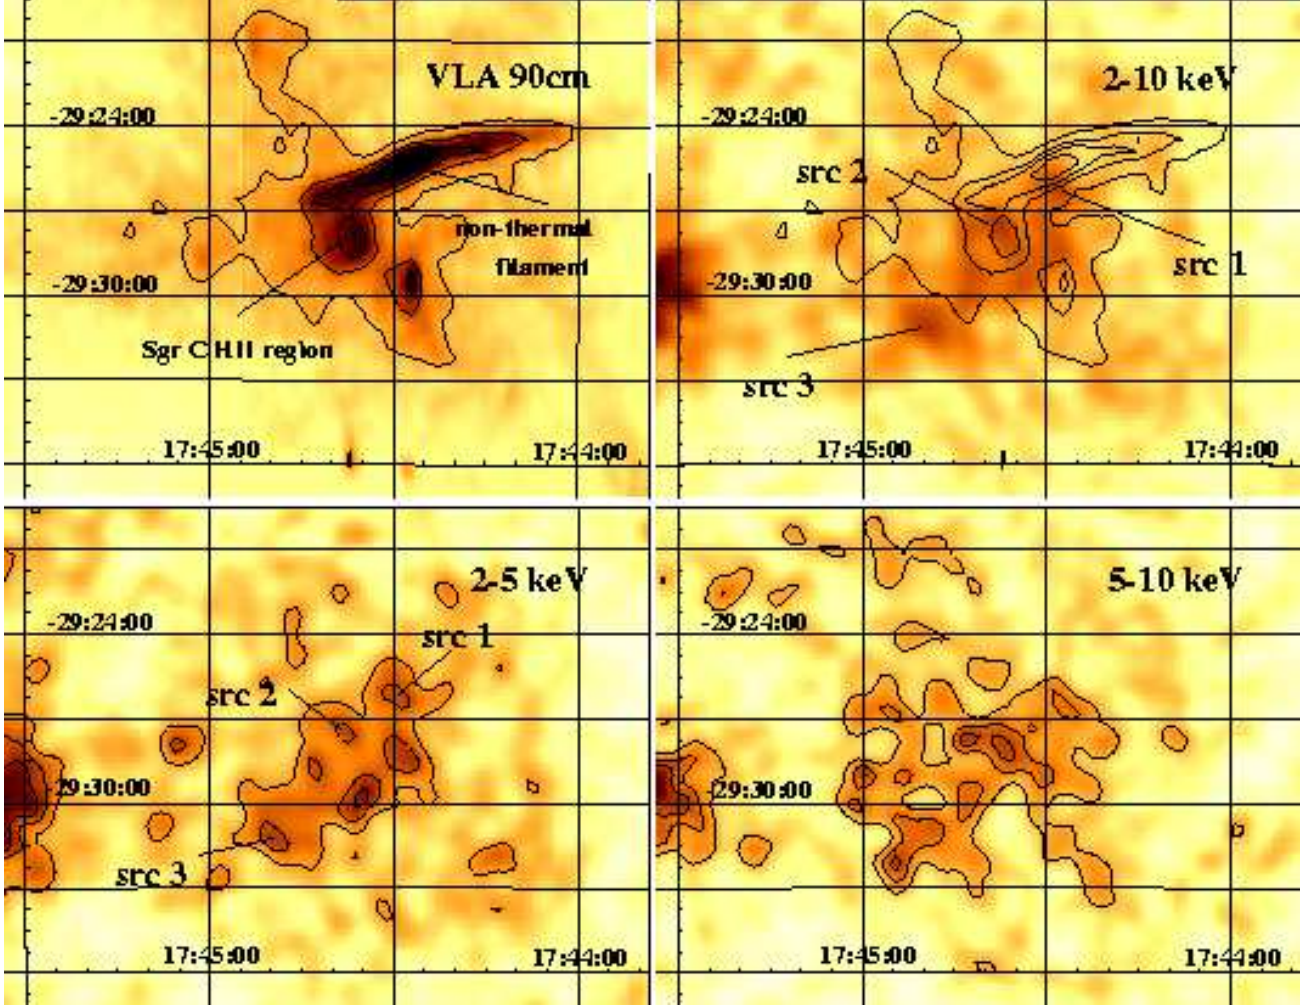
VLA 90cm

-29:24:00

non-thermal filament

-29:30:00

Sgr C HII region

17:45:00

17:44:00

2-10 keV

-29:24:00

src 2

src 1

-29:30:00

src 3

17:45:00

17:44:00

2-5 keV

-29:24:00

src 1

src 2

-29:30:00

src 3

17:45:00

17:44:00

5-10 keV

-29:24:00

-29:30:00

17:45:00

17:44:00